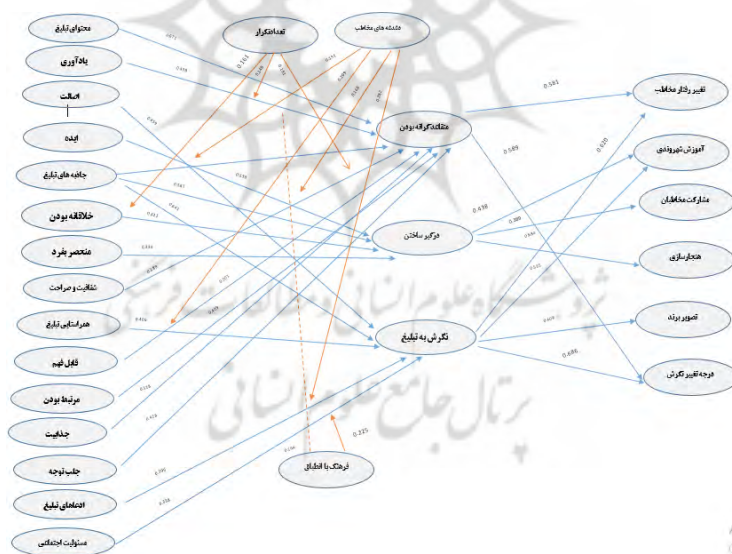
محتوای تبلیغ
یادآوری
اصالت
ایده
جاذبه های تبلیغ
خلاقانه بودن
منحصر بفرد
شفافیت و صراحت
هم راستایی تبلیغ
قابل فهم
مرتبط بودن
جذابیت
جلب توجه
ادعاهای تبلیغ
مسئولیت اجتماعی
تعداد تکرار
مشغله های مخاطب
متقاعدکننده بودن
درگیر ساختن
نگرش به تبلیغ
فرهنگ یا انطباق
تغییر رفتار مخاطب
آموزش شهروندی
مشارکت مخاطبان
هنجارسازی
تصویر برند
درجه تغییر نگرش
0.581
0.589
0.620
0.498
0.686
0.225
0.103
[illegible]